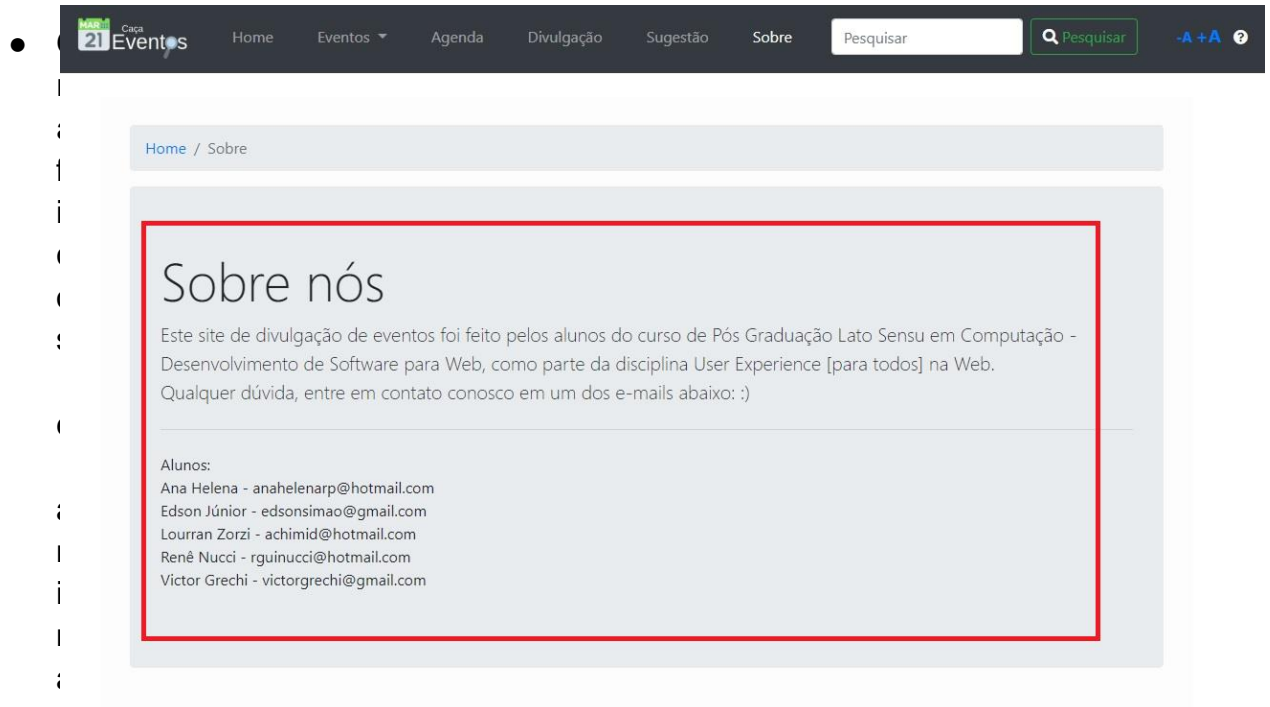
MAR 21 Caça Eventos Home Eventos Agenda Divulgação Sugestão Sobre Pesquisar Pesquisar -A +A

Home / Sobre

Sobre nós

Este site de divulgação de eventos foi feito pelos alunos do curso de Pós Graduação Lato Sensu em Computação - Desenvolvimento de Software para Web, como parte da disciplina User Experience [para todos] na Web. Qualquer dúvida, entre em contato conosco em um dos e-mails abaixo: :)

Alunos:
Ana Helena - anahelenarp@hotmail.com
Edson Júnior - edsonsimao@gmail.com
Lourran Zorzi - achimid@hotmail.com
Renê Nucci - rguinucci@hotmail.com
Victor Grechi - victorgrechi@gmail.com